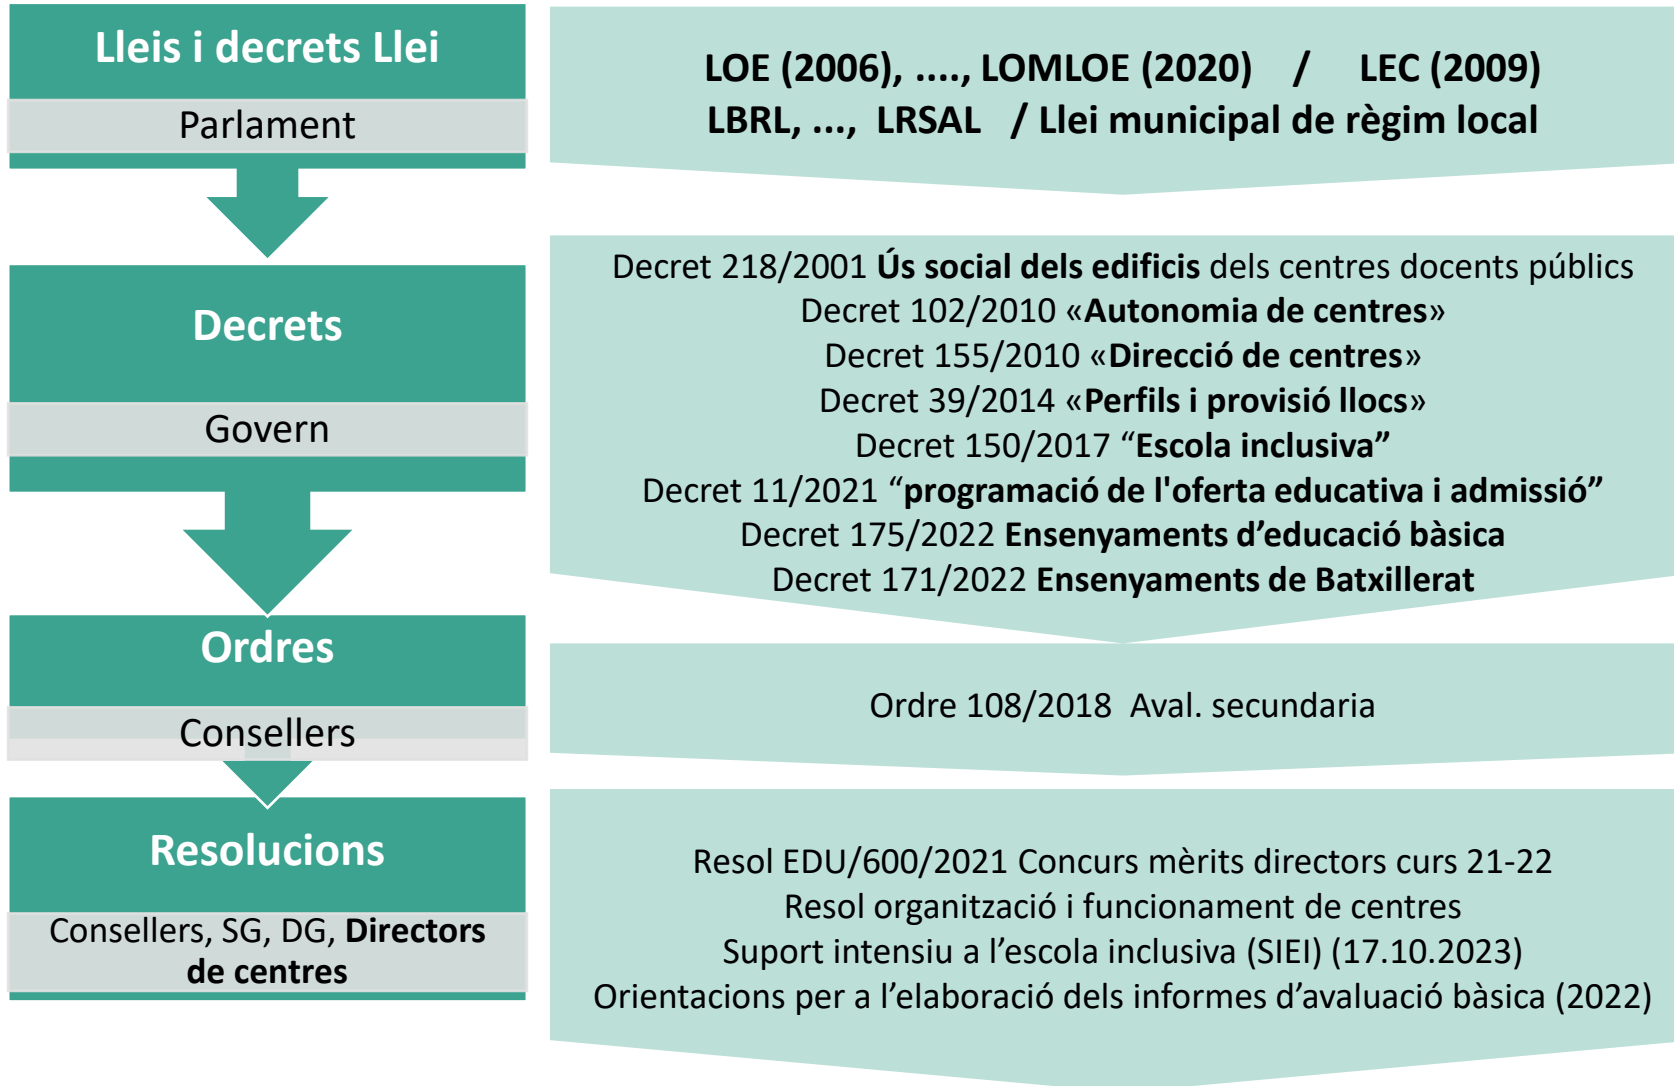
Lleis i decrets Llei

Parlament

LOE (2006), ...., LOMLOE (2020) / LEC (2009)
LBRL, ..., LRSAL / Llei municipal de règim local

Decrets

Govern

Decret 218/2001 Ús social dels edificis dels centres docents públics
Decret 102/2010 «Autonomia de centres»
Decret 155/2010 «Direcció de centres»
Decret 39/2014 «Perfils i provisió llocs»
Decret 150/2017 "Escola inclusiva"
Decret 11/2021 "programació de l'oferta educativa i admissió"
Decret 175/2022 Ensenyaments d'educació bàsica
Decret 171/2022 Ensenyaments de Batxillerat

Ordres

Consellers

Ordre 108/2018 Aval. secundaria

Resolucions

Consellers, SG, DG, Directors de centres

Resol EDU/600/2021 Concurs mèrits directors curs 21-22
Resol organització i funcionament de centres
Suport intensiu a l'escola inclusiva (SIEI) (17.10.2023)
Orientacions per a l'elaboració dels informes d'avaluació bàsica (2022)